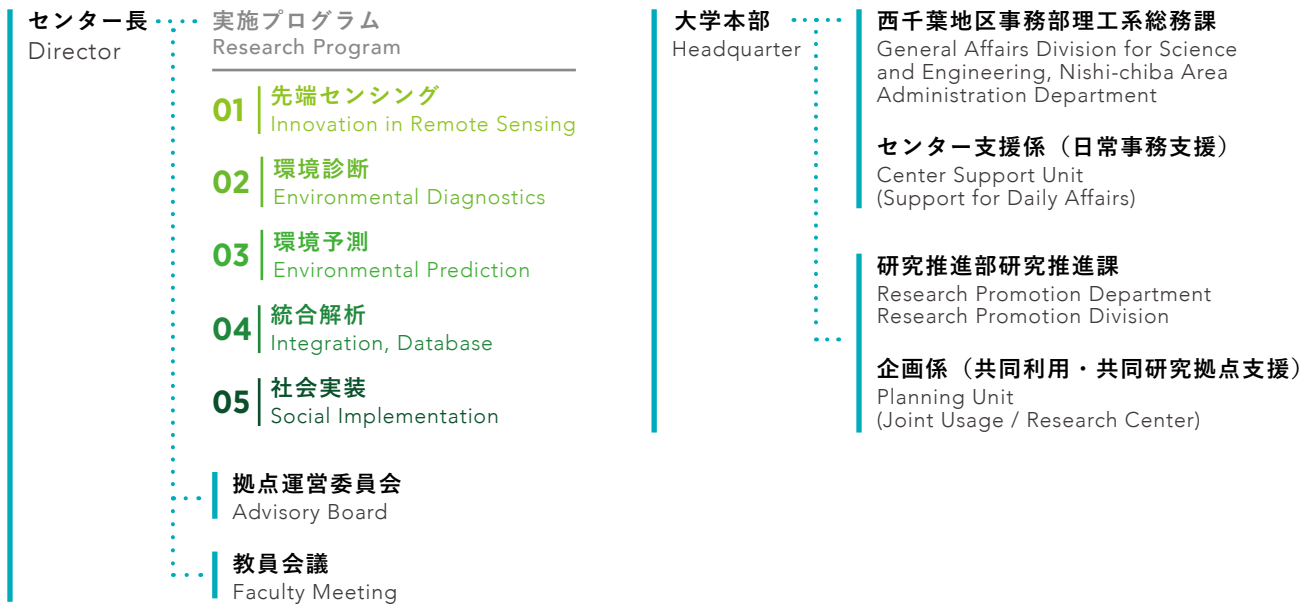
センター長
Director

実施プログラム
Research Program

01 先端センシング
Innovation in Remote Sensing

02 環境診断
Environmental Diagnostics

03 環境予測
Environmental Prediction

04 統合解析
Integration, Database

05 社会実装
Social Implementation

拠点運営委員会
Advisory Board

教員会議
Faculty Meeting

大学本部
Headquarter

西千葉地区事務部理工系総務課
General Affairs Division for Science and Engineering, Nishi-chiba Area Administration Department

センター支援係（日常事務支援）
Center Support Unit
(Support for Daily Affairs)

研究推進部研究推進課
Research Promotion Department
Research Promotion Division

企画係（共同利用・共同研究拠点支援）
Planning Unit
(Joint Usage / Research Center)